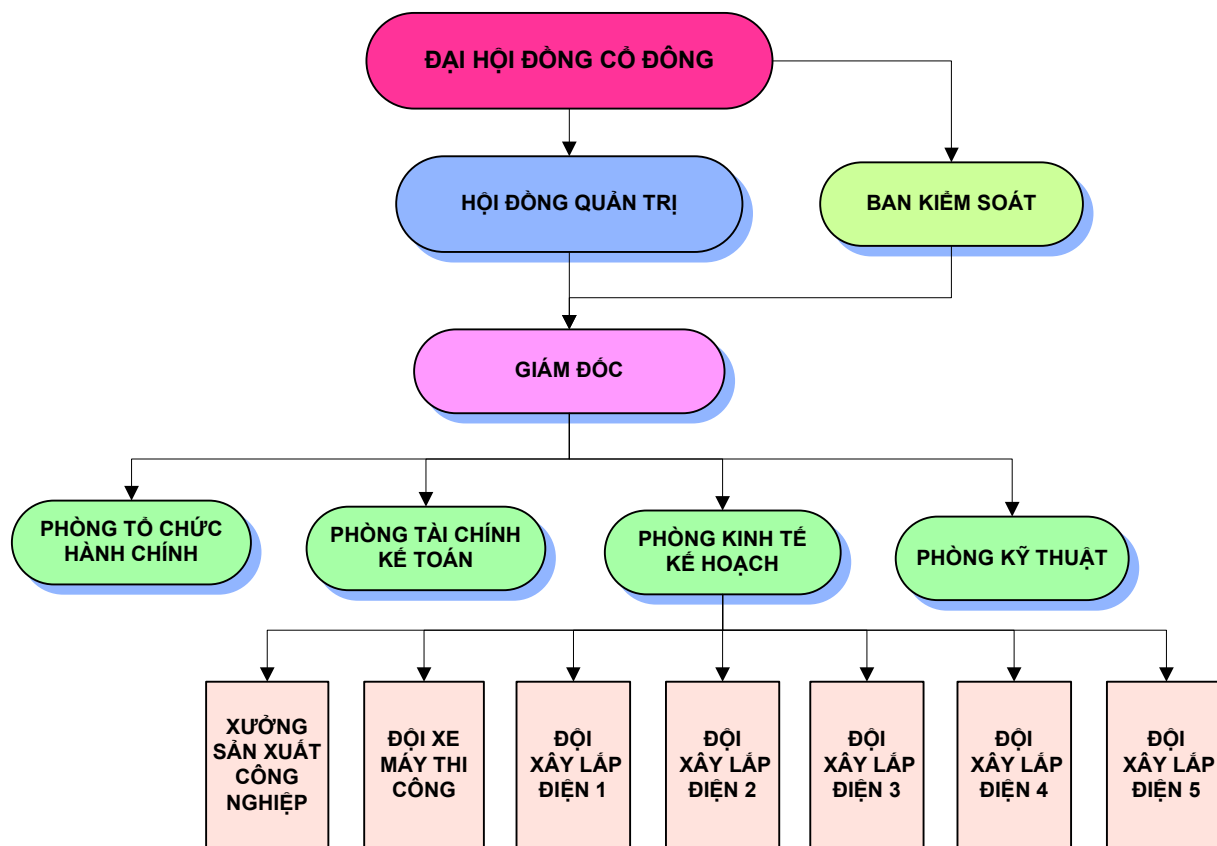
ĐẠI HỘI ĐỒNG CỔ ĐÔNG

HỘI ĐỒNG QUẢN TRỊ

BAN KIỂM SOÁT

GIÁM ĐỐC

PHÒNG TỔ CHỨC HÀNH CHÍNH

PHÒNG TÀI CHÍNH KẾ TOÁN

PHÒNG KINH TẾ KẾ HOẠCH

PHÒNG KỸ THUẬT

XƯỞNG SẢN XUẤT CÔNG NGHIỆP

ĐỘI XE MÁY THI CÔNG

ĐỘI XÂY LẮP ĐIỆN 1

ĐỘI XÂY LẮP ĐIỆN 2

ĐỘI XÂY LẮP ĐIỆN 3

ĐỘI XÂY LẮP ĐIỆN 4

ĐỘI XÂY LẮP ĐIỆN 5